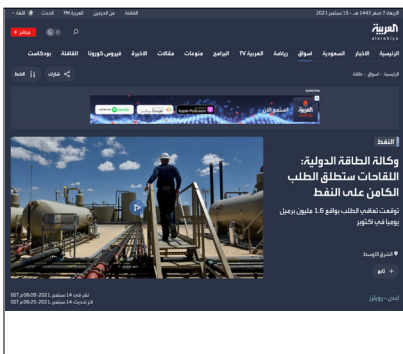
الأربعاء 7 صفر 1443 هـ - 15 سبتمبر 2021 م

الثقافة | من نحن | العربية FM | الحدث | اللغة

العربية
alarabiya

مباشر

الرئيسية | الأخبار | السعودية | أسواق | رياضة | العربية TV | البرامج | منوعات | مقالات | الأخيرة | فيروس كورونا | الثقافة | بودكاست

الرئيسية › أسواق › طاقة

شارك | الخط

العربية
Apple Podcasts

النفط

وكالة الطاقة الدولية: اللقاحات ستطلق الطلب الكامن على النفط

توقعت تعافي الطلب بواقع 1.6 مليون برميل يومياً في أكتوبر

الشرق الأوسط

تابع +

لندن - رويترز

نشر في: 14 سبتمبر ,2021: 09:28 ص GST
آخر تحديث: 14 سبتمبر ,2021: 09:25 ص GST